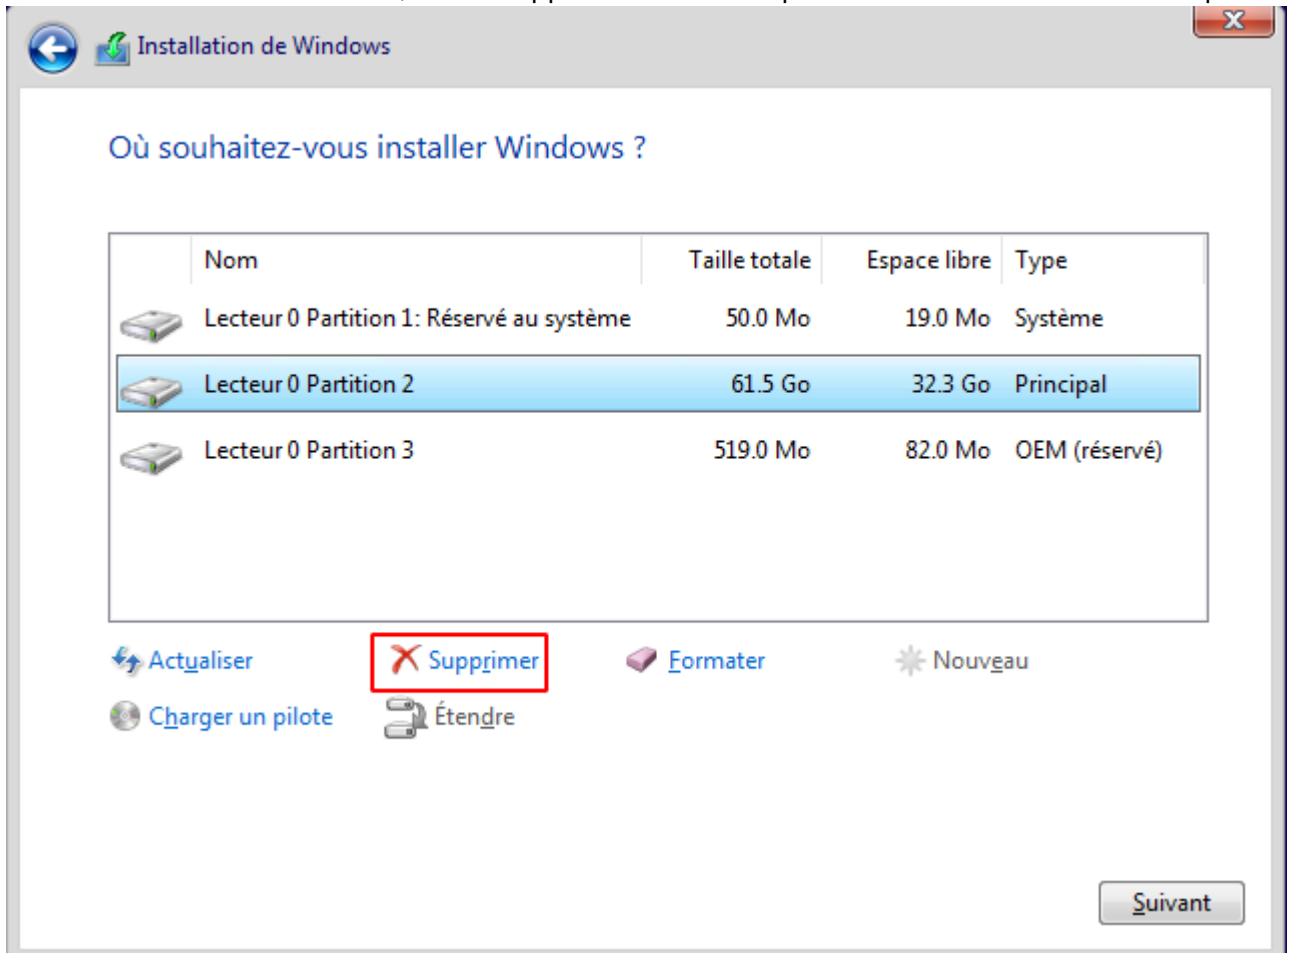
Installation de Windows

Où souhaitez-vous installer Windows ?

| Nom | Taille totale | Espace libre | Type |
|---|---|---|---|
| Lecteur 0 Partition 1: Réservé au système | 50.0 Mo | 19.0 Mo | Système |
| Lecteur 0 Partition 2 | 61.5 Go | 32.3 Go | Principal |
| Lecteur 0 Partition 3 | 519.0 Mo | 82.0 Mo | OEM (réservé) |

Actualiser
Supprimer
Formater
Nouveau
Charger un pilote
Étendre

Suivant